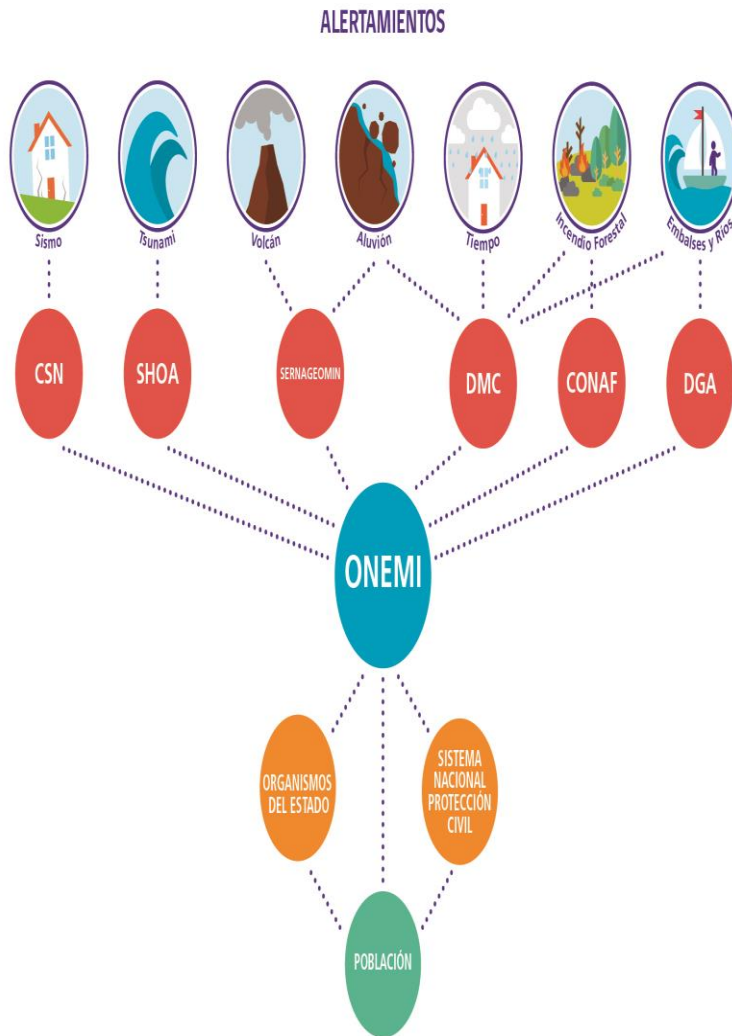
ALERTAMIENTOS

Sismo

Tsunami

Volcán

Aluvión

Tiempo

Incendio Forestal

Embalses y Ríos

CSN

SHOA

SERNAGEOMIN

DMC

CONAF

DGA

ONEMI

ORGANISMOS DEL ESTADO

SISTEMA NACIONAL PROTECCIÓN CIVIL

POBLACIÓN